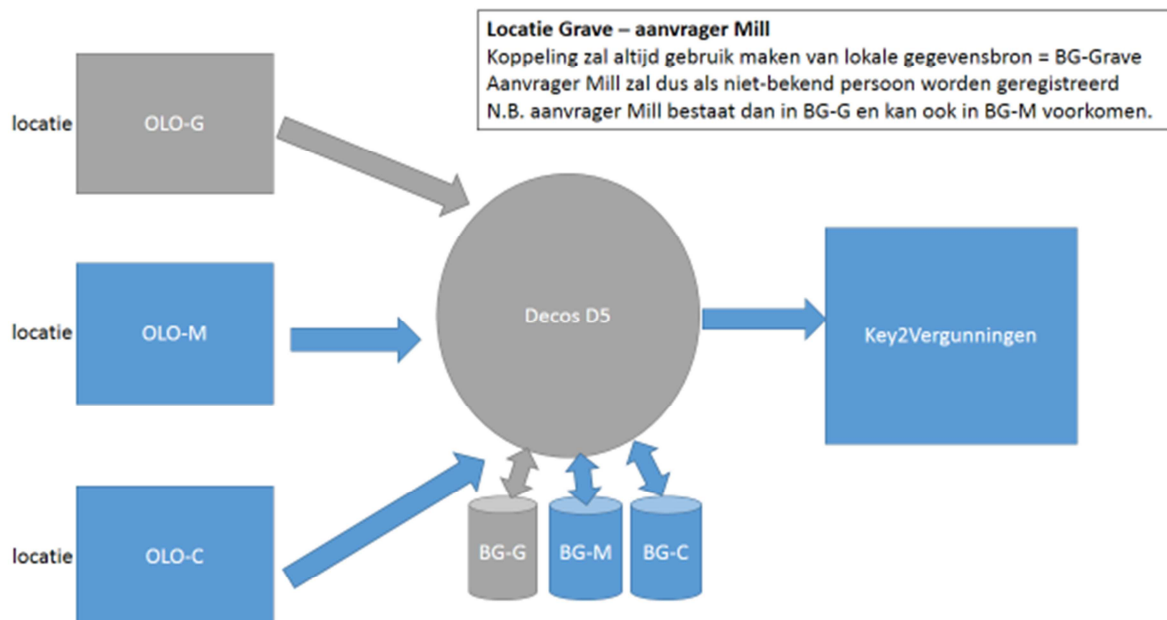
**Locatie Grave – aanvrager Mill**
Koppeling zal altijd gebruik maken van lokale gegevensbron = BG-Grave
Aanvrager Mill zal dus als niet-bekend persoon worden geregistreerd
N.B. aanvrager Mill bestaat dan in BG-G en kan ook in BG-M voorkomen.

locatie
OLO-G

locatie
OLO-M

locatie
OLO-C

Decos D5

Key2Vergunningen

BG-G
BG-M
BG-C